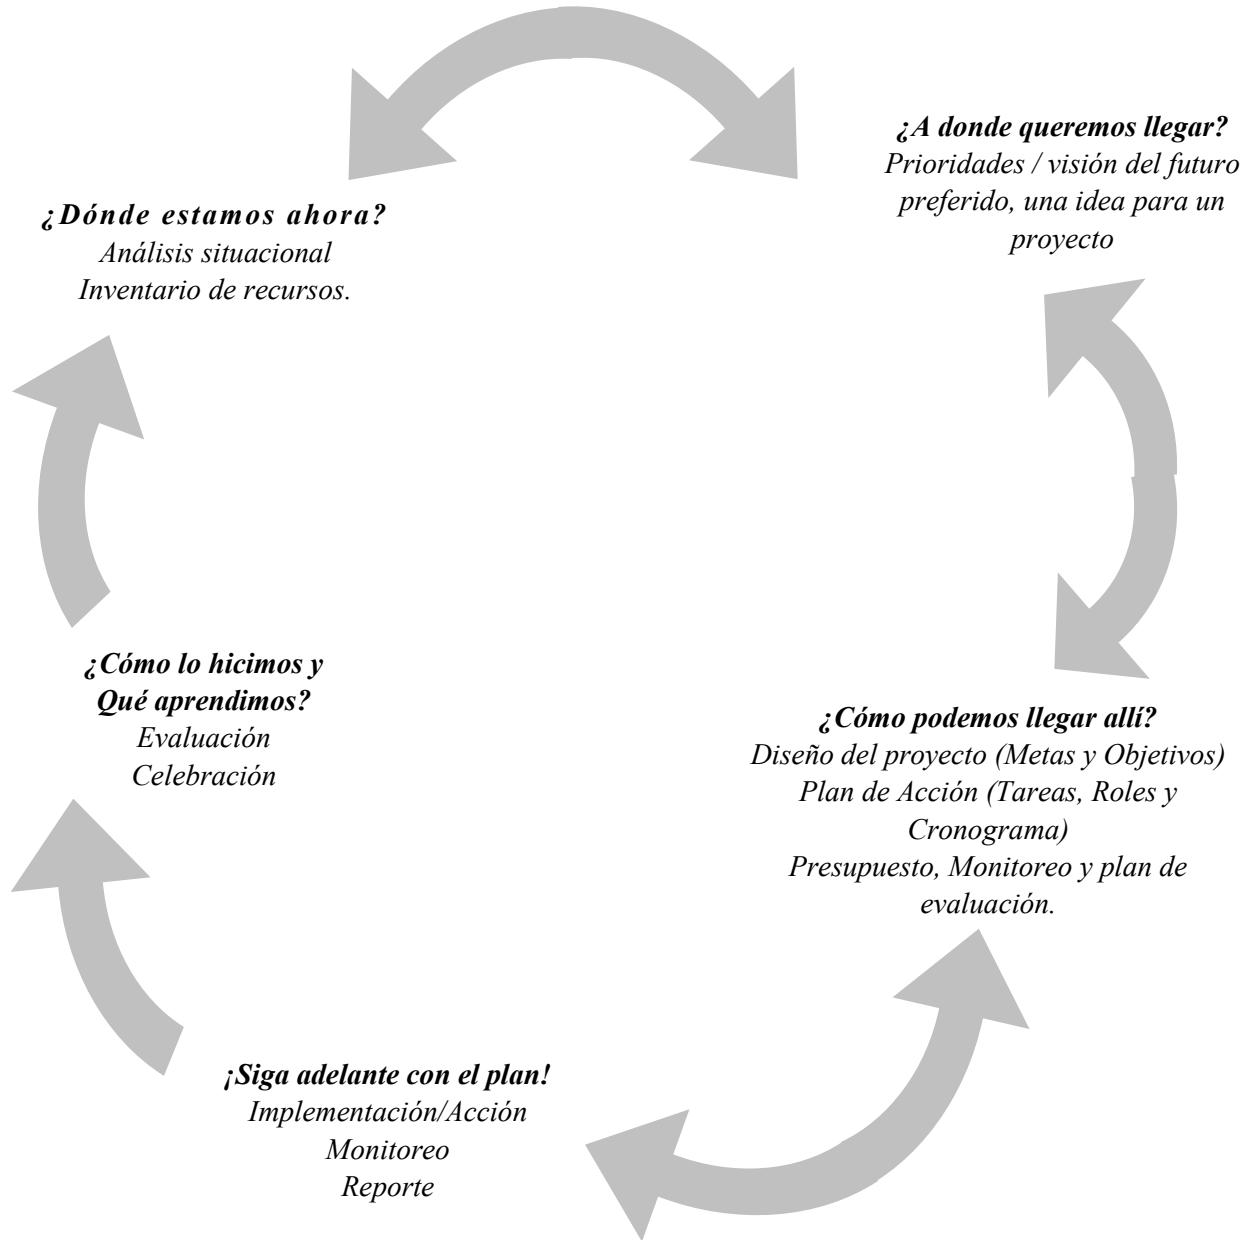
¿A donde queremos llegar?
Prioridades / visión del futuro preferido, una idea para un proyecto

¿Dónde estamos ahora?
Análisis situacional
Inventario de recursos.

¿Cómo lo hicimos y Qué aprendimos?
Evaluación
Celebración

¿Cómo podemos llegar allí?
Diseño del proyecto (Metas y Objetivos)
Plan de Acción (Tareas, Roles y Cronograma)
Presupuesto, Monitoreo y plan de evaluación.

¡Siga adelante con el plan!
Implementación/Acción
Monitoreo
Reporte